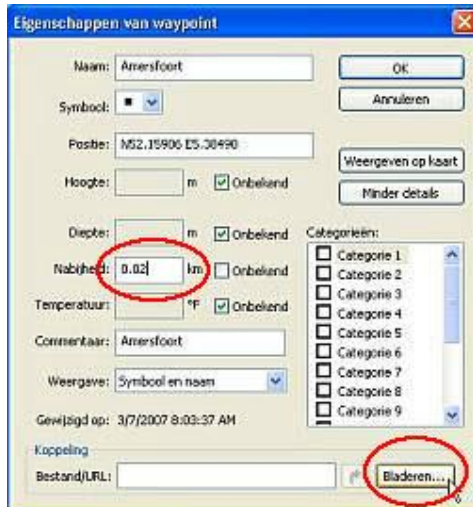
Eigenschappen van waypoint

Naam: Amersfoort

OK

Annuleren

Symbool:

Positie: N52.15906 E5.38490

Weergeven op kaart

Hoogte: m Onbekend

Minder details

Diepte: m Onbekend

Categorieën:

Categorie 1
Categorie 2
Categorie 3
Categorie 4
Categorie 5
Categorie 6
Categorie 7
Categorie 8
Categorie 9

Nabijheid: 0.02 km Onbekend

Temperatuur: °F Onbekend

Commentaar: Amersfoort

Weergave: Symbool en naam

Gewijzigd op: 3/7/2007 8:03:37 AM

Koppeling

Bestand/URL:

Bladeren...